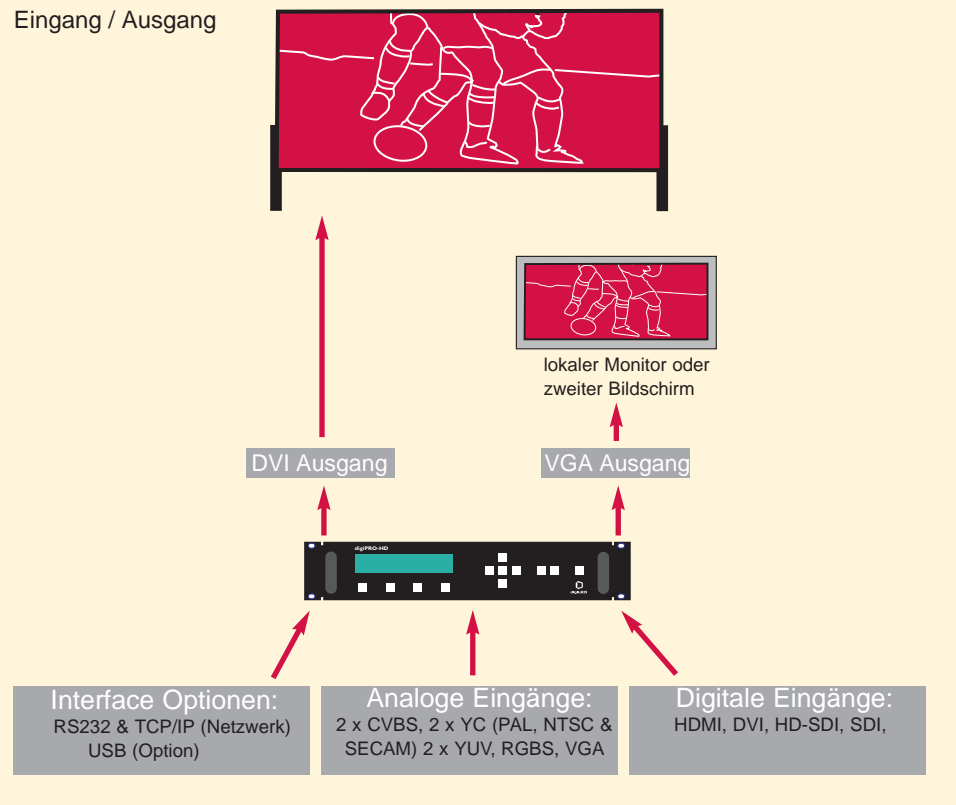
Eingang / Ausgang

lokaler Monitor oder zweiter Bildschirm

DVI Ausgang

VGA Ausgang

digiPRO-HD

Interface Optionen:
RS232 & TCP/IP (Netzwerk)
USB (Option)

Analoge Eingänge:
2 x CVBS, 2 x YC (PAL, NTSC & SECAM) 2 x YUV, RGBS, VGA

Digitale Eingänge:
HDMI, DVI, HD-SDI, SDI,